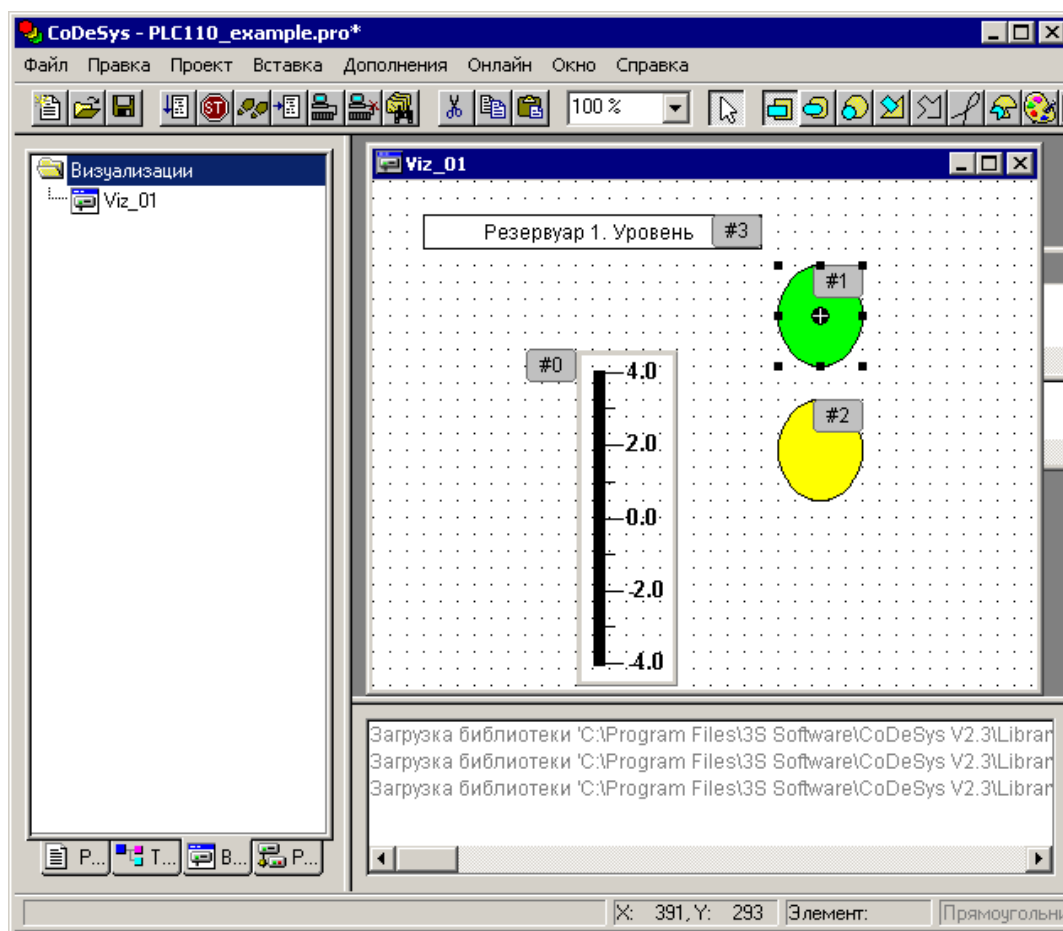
CoDeSys - PLC110_example.pro*

Файл Правка Проект Вставка Дополнения Онлайн Окно Справка

100 %

Визуализации
Viz_01

Viz_01

Резервуар 1. Уровень #3

#1

#0

4.0
2.0
0.0
-2.0
-4.0

#2

Загрузка библиотеки 'C:\Program Files\3S Software\CoDeSys V2.3\Librar
Загрузка библиотеки 'C:\Program Files\3S Software\CoDeSys V2.3\Librar
Загрузка библиотеки 'C:\Program Files\3S Software\CoDeSys V2.3\Librar

P... T... B... P...

X: 391, Y: 293 Элемент: Прямоугольни